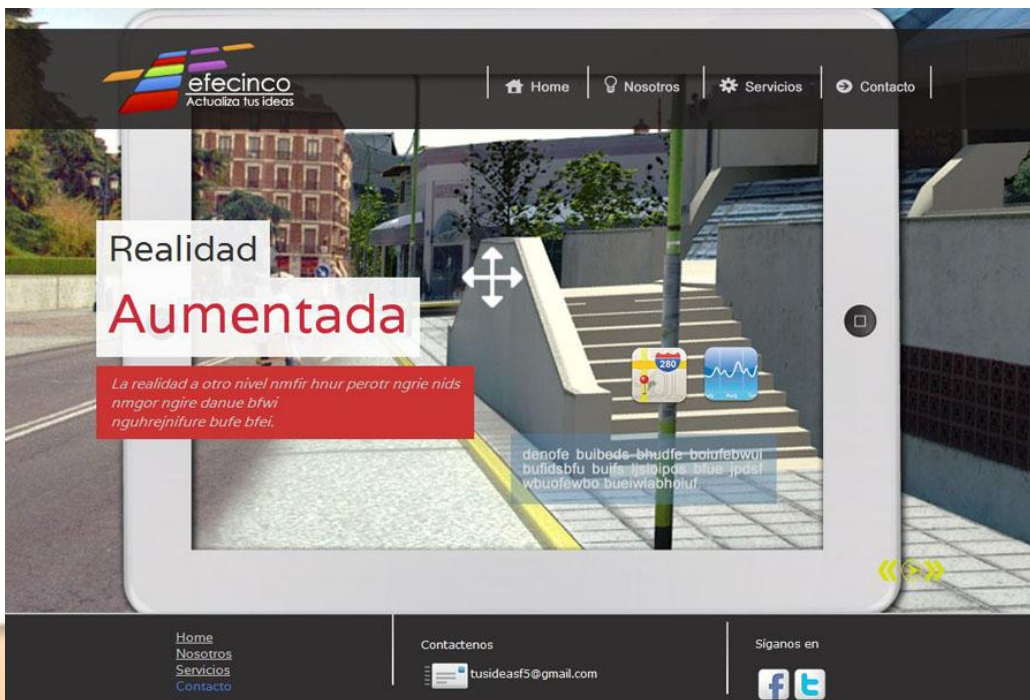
efecinco
Actualiza tus ideas

Home Nosotros Servicios Contacto

Realidad
Aumentada

La realidad a otro nivel nmfir hnur perotr ngrie nids nmgor ngire danue bfwi nguhrejnifure bufe bfei.

280

denofe buibeds bhudfe boiufebwui bufidsbfu buifs ljsloipos bfue jpdsf wbuofewbo bueiwlabhoiuf

Home
Nosotros
Servicios
Contacto

Contactenos
tusideasf5@gmail.com

Síganos en